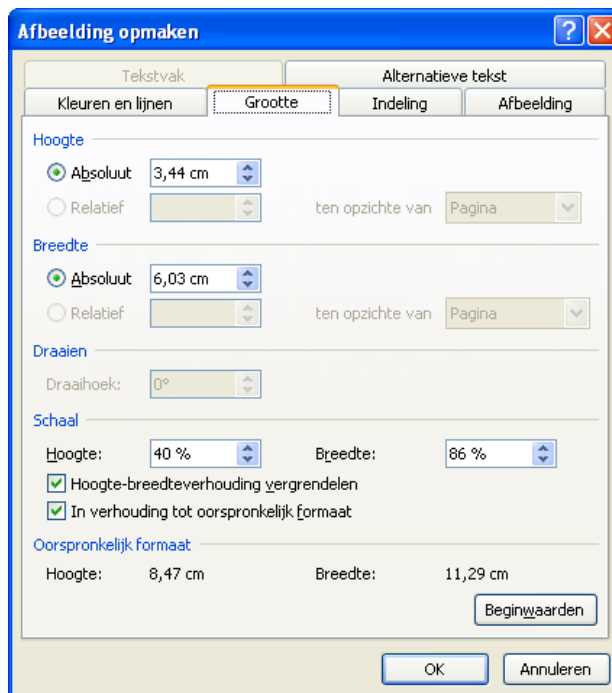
Afbeelding opmaken

Tekstvak
Alternatieve tekst
Kleuren en lijnen
Grootte
Indeling
Afbeelding

Hoogte
Absoluut 3,44 cm
Relatief
ten opzichte van Pagina

Breedte
Absoluut 6,03 cm
Relatief
ten opzichte van Pagina

Draaien
Draaihoek: 0°

Schaal
Hoogte: 40 %
Breedte: 86 %
Hoogte-breedteverhouding vergrendelen
In verhouding tot oorspronkelijk formaat

Oorspronkelijk formaat
Hoogte: 8,47 cm
Breedte: 11,29 cm

Beginwaarden

OK
Annuleren